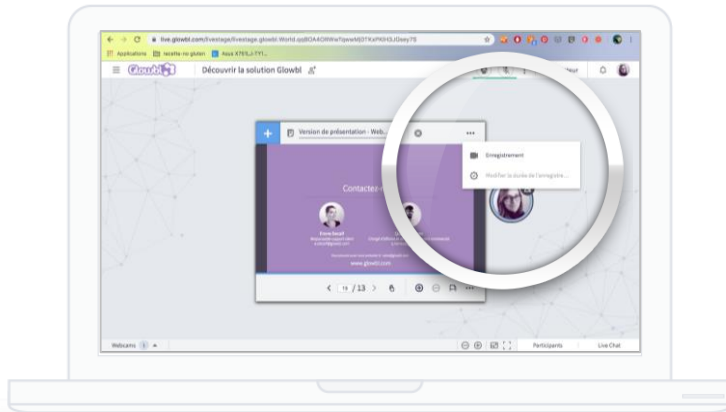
live.glowbl.com/livestage/livestage.glowbl.World.qyBOA4ORWwTqwwM0TKsPKH3JGeey70

Applications recette no gluten Asus X769J-TY1...

Glowbl Découvrir la solution Glowbl

Version de présentation - Web...

Contactez-

www.glowbl.com

< 11 / 13 >

Enregistrement

Modifier la durée de l'enregistre...

Webcams 1

Participants

Live Chat